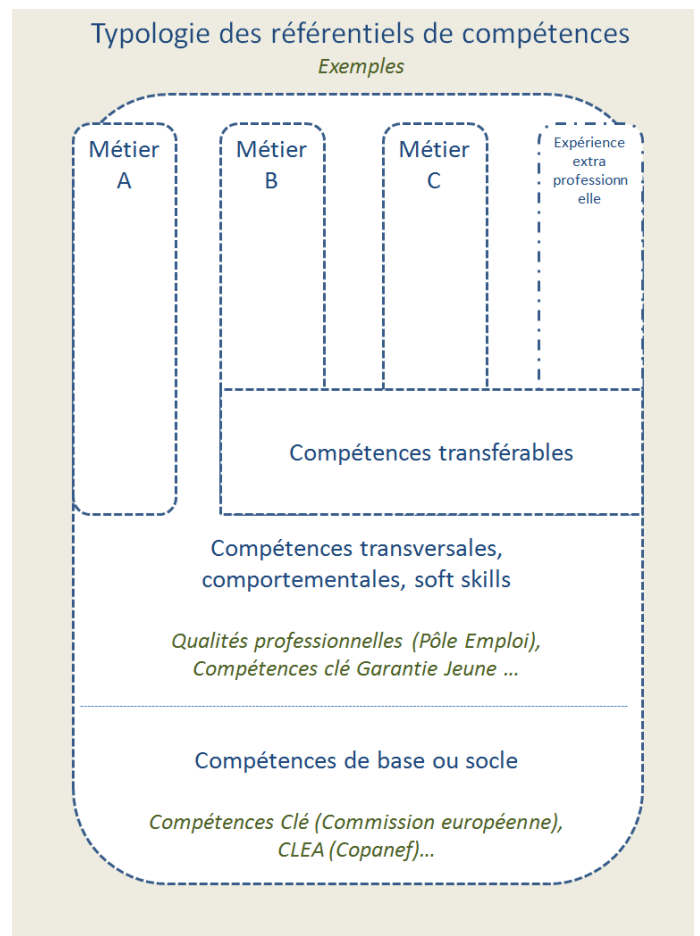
Typologie des référentiels de compétences

Exemples

Métier A

Métier B

Métier C

Expérience extra professionnelle

Compétences transférables

Compétences transversales, comportementales, soft skills

Qualités professionnelles (Pôle Emploi), Compétences clé Garantie Jeune …

Compétences de base ou socle

Compétences Clé (Commission européenne), CLEA (Copanef)…